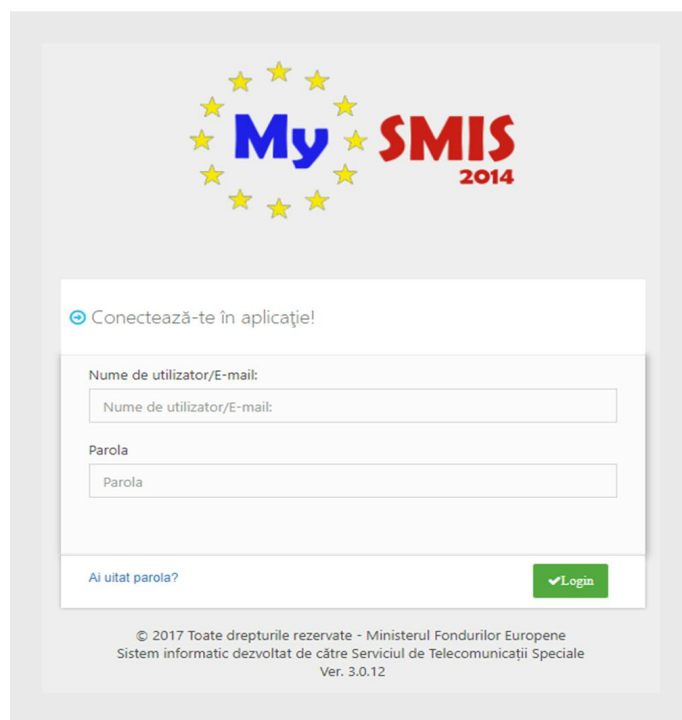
My SMIS 2014

Conectează-te în aplicaţie!

Nume de utilizator/E-mail:

Nume de utilizator/E-mail:

Parola

Parola

Ai uitat parola?

Login

© 2017 Toate drepturile rezervate - Ministerul Fondurilor Europene
Sistem informatic dezvoltat de către Serviciul de Telecomunicații Speciale
Ver. 3.0.12